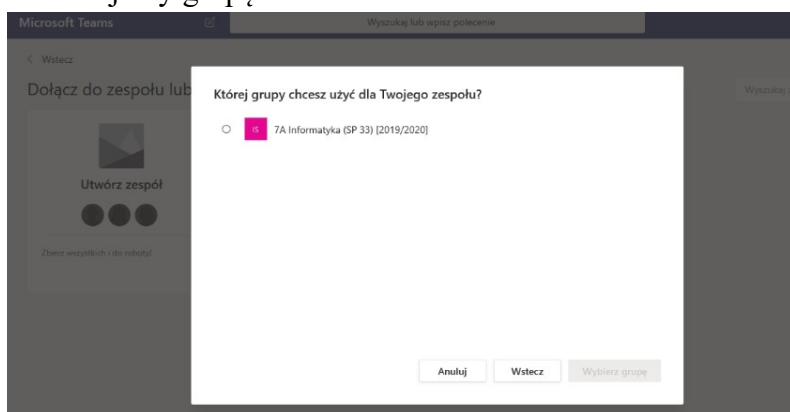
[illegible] grupę

Microsoft Teams

Wyszukaj lub wpisz polecenie

< Wstecz

Dołącz do zespołu lub

Wyszukaj

Utwórz zespół

Zbierz wszystkich i do roboty!

Której grupy chcesz użyć dla Twojego zespołu?

IS 7A Informatyka (SP 33) [2019/2020]

Anuluj

Wstecz

Wybierz grupę